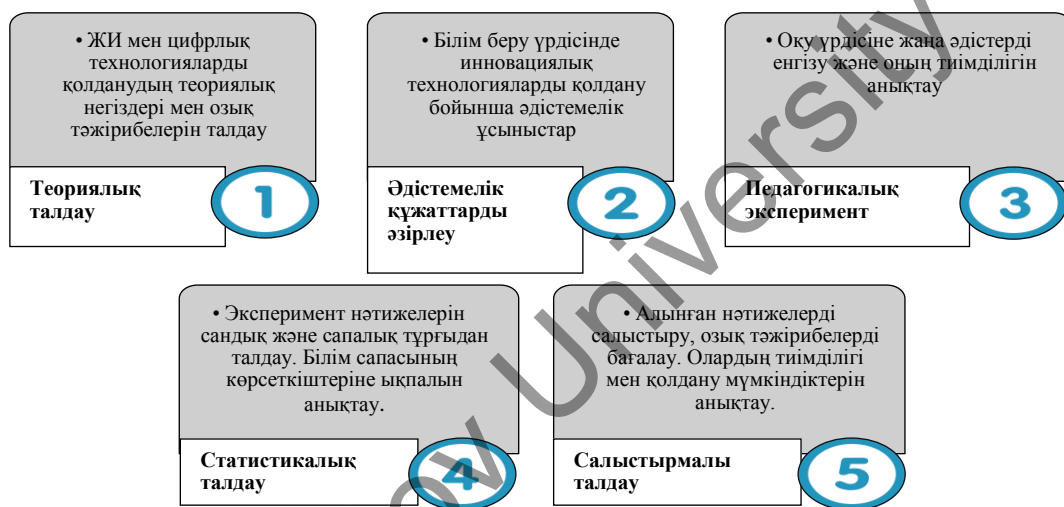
• ЖИ мен цифрлық технологияларды қолданудың теориялық негіздері мен озық тәжірибелерін талдау

Теориялық талдау

1

• Білім беру үрдісінде инновациялық технологияларды қолдану бойынша әдістемелік ұсыныстар

Әдістемелік құжаттарды әзірлеу

2

• Оқу үрдісіне жаңа әдістерді енгізу және оның тиімділігін анықтау

Педагогикалық эксперимент

3

• Эксперимент нәтижелерін сандық және сапалық тұрғыдан талдау. Білім сапасының көрсеткіштеріне ықпалын анықтау.

Статистикалық талдау

4

• Алынған нәтижелерді салыстыру, озық тәжірибелерді бағалау. Олардың тиімділігі мен қолдану мүмкіндіктерін анықтау.

Салыстырмалы талдау

5

University